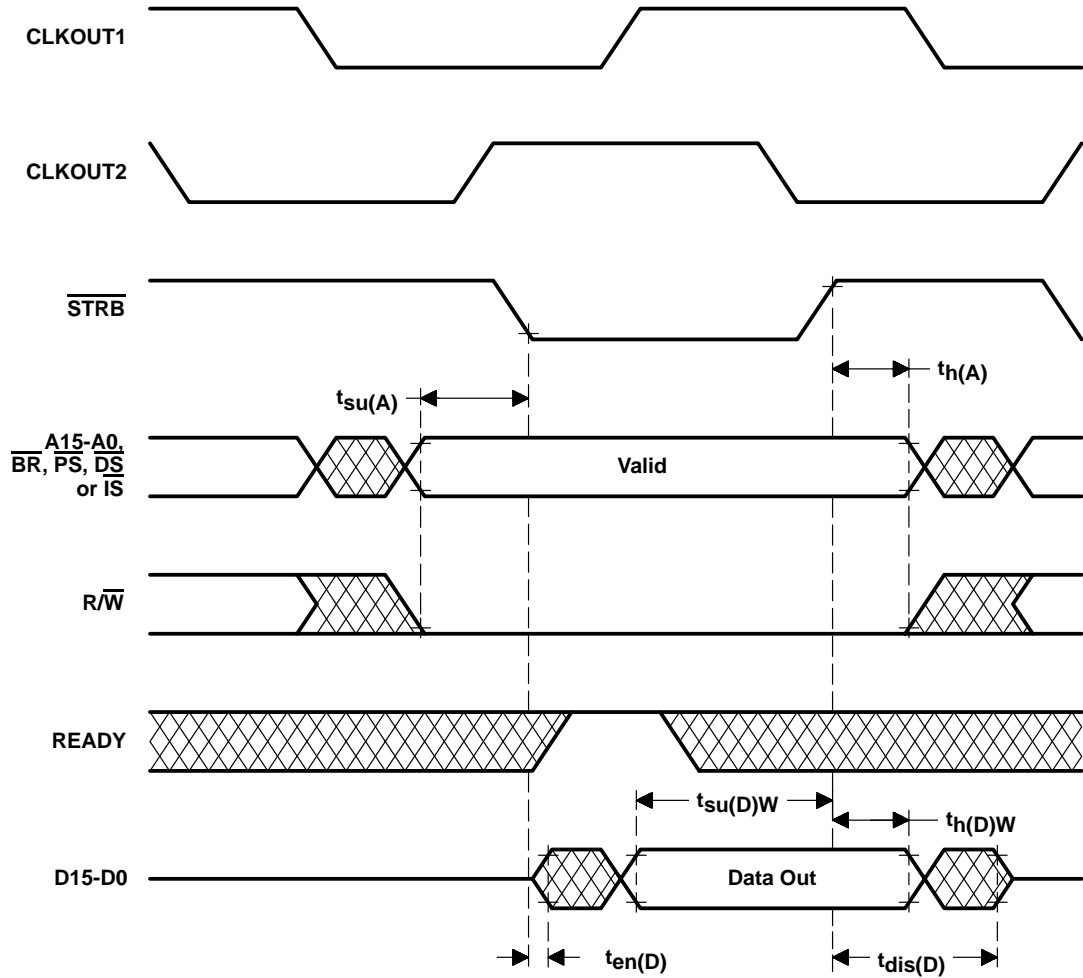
CLKOUT1

CLKOUT2

$\overline{STRB}$

$t_{su(A)}$

$t_{h(A)}$

A15-A0, $\overline{BR}$, $\overline{PS}$, $\overline{DS}$ or $\overline{IS}$

Valid

R/$\overline{W}$

READY

$t_{su(D)W}$

$t_{h(D)W}$

D15-D0

Data Out

$t_{en(D)}$

$t_{dis(D)}$